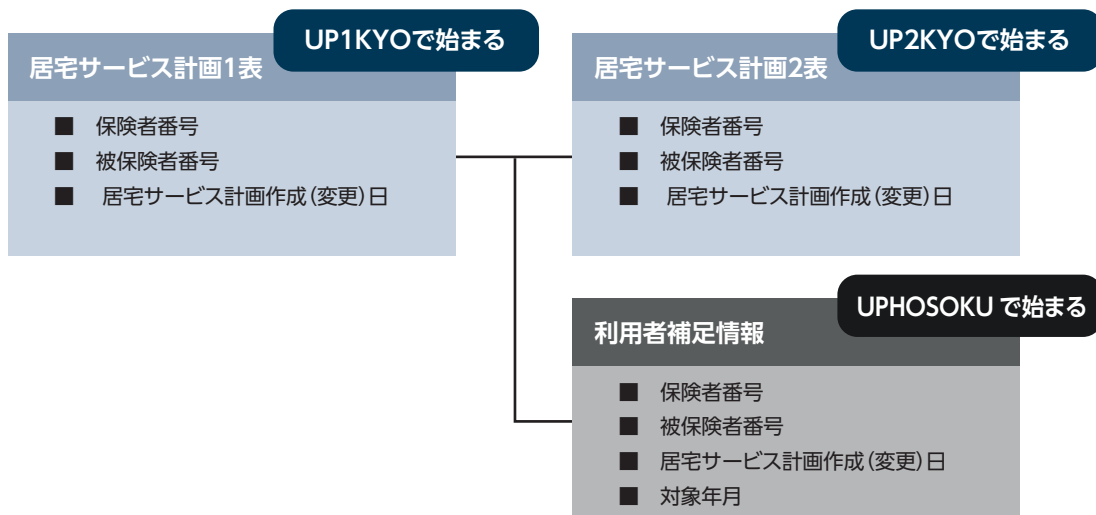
UP1KYOで始まる
居宅サービス計画1表
■ 保険者番号
■ 被保険者番号
■ 居宅サービス計画作成（変更）日

UP2KYOで始まる
居宅サービス計画2表
■ 保険者番号
■ 被保険者番号
■ 居宅サービス計画作成（変更）日

UPHOSOKU で始まる
利用者補足情報
■ 保険者番号
■ 被保険者番号
■ 居宅サービス計画作成（変更）日
■ 対象年月